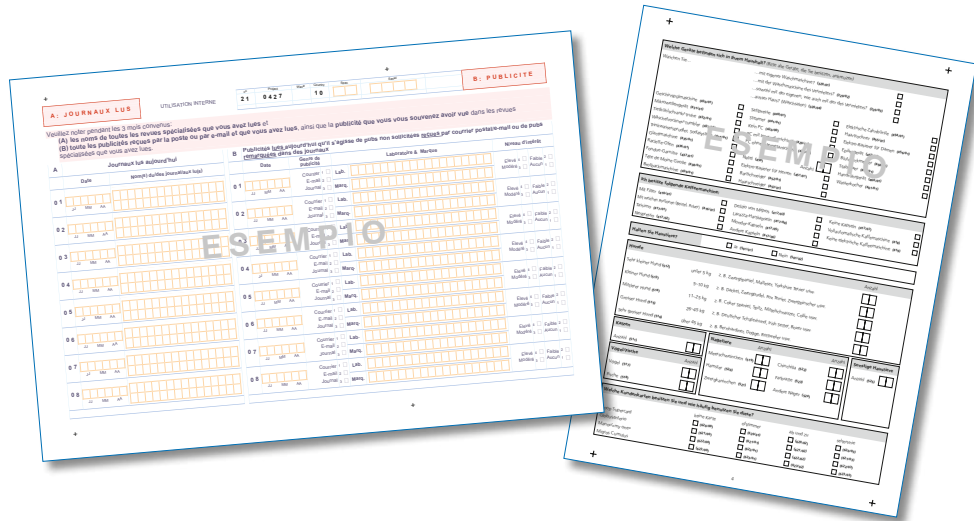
A: JOURNAUX LUS
UTILISATION INTERNE
21 0427 10
B: PUBLICITE

Veuillez noter pendant les 3 mois convenus:
(A) les noms de toutes les revues spécialisées que vous avez lues et
(B) toutes les publicités reçues par la poste ou par e-mail et que vous avez lues, ainsi que la publicité que vous vous souvenez avoir vue dans les revues spécialisées que vous avez lues.

A Journaux lus aujourd'hui
Date
Nom(s) du/des journal(aux) lu(s)
B Publicités lues aujourd'hui qu'il s'agisse de pubs non sollicitées reçues par courrier postal/e-mail ou de pubs remarquées dans des journaux
Date
Genre de publicité
Laboratoire & Marque
Niveau d'intérêt

01
02
03
04
05
06
07
08
JJ MM AA

Courrier
E-mail
Journal
Lab.
Marq.
Elevé
Moyen
Faible
Aucun

ESEMPIO

Welche Geräte befinden sich in Ihrem Haushalt?
ESEMPIO
Ein Jahr lang
Haben Sie Haustiere?
Ja, Anzahl
Nein, Anzahl
Hunde
Katzen
Vögel
Nagetiere
Anzahl
Sonstige Haustiere
Welche Kundenkarten besitzen Sie und wie häufig benutzen Sie diese?